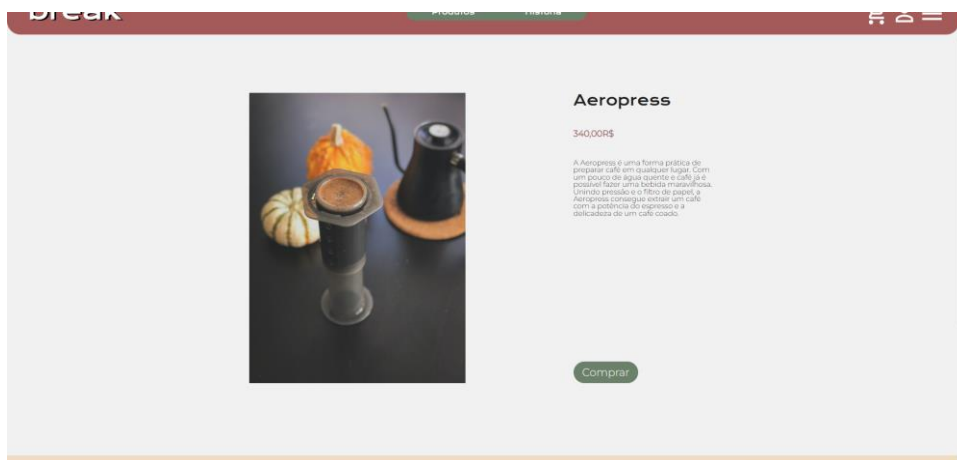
break

Produtos História

Aeropress

340,00R$

A Aeropress é uma forma prática de preparar café em qualquer lugar. Com um pouco de água quente e café já é possível fazer uma bebida maravilhosa. Unindo pressão e o filtro de papel, a Aeropress consegue extrair um café com a potência do espresso e a delicadeza de um café coado.

Comprar